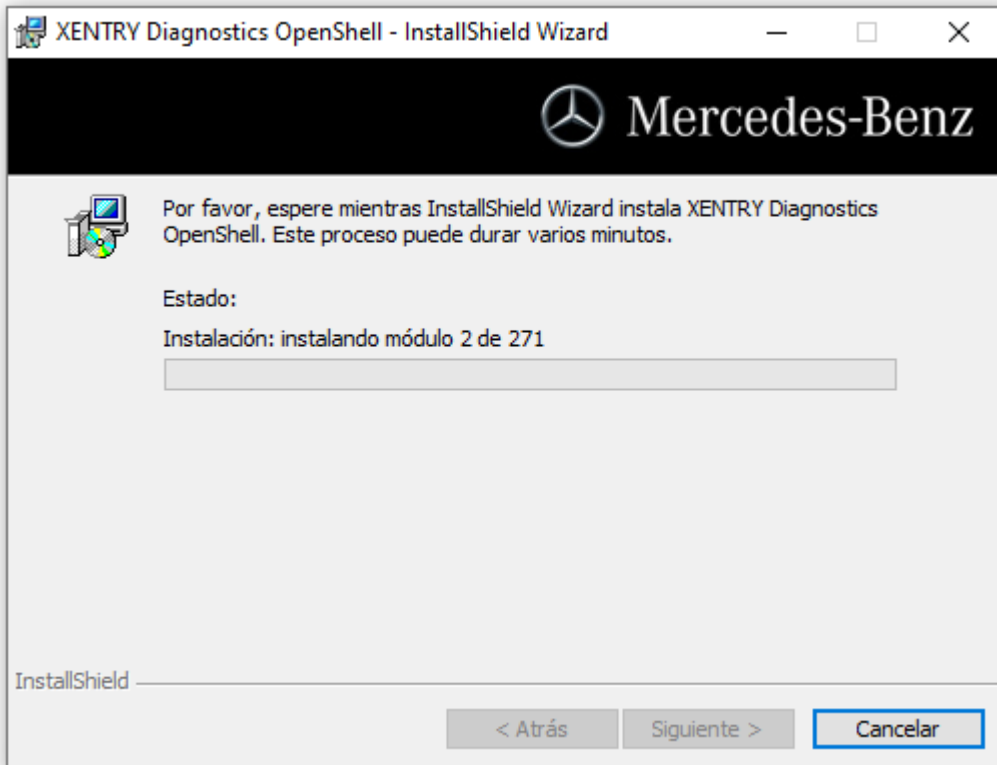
XENTRY Diagnostics OpenShell - InstallShield Wizard

Mercedes-Benz

Por favor, espere mientras InstallShield Wizard instala XENTRY Diagnostics OpenShell. Este proceso puede durar varios minutos.

Estado:

Instalación: instalando módulo 2 de 271

InstallShield

< Atrás

Siguiente >

Cancelar